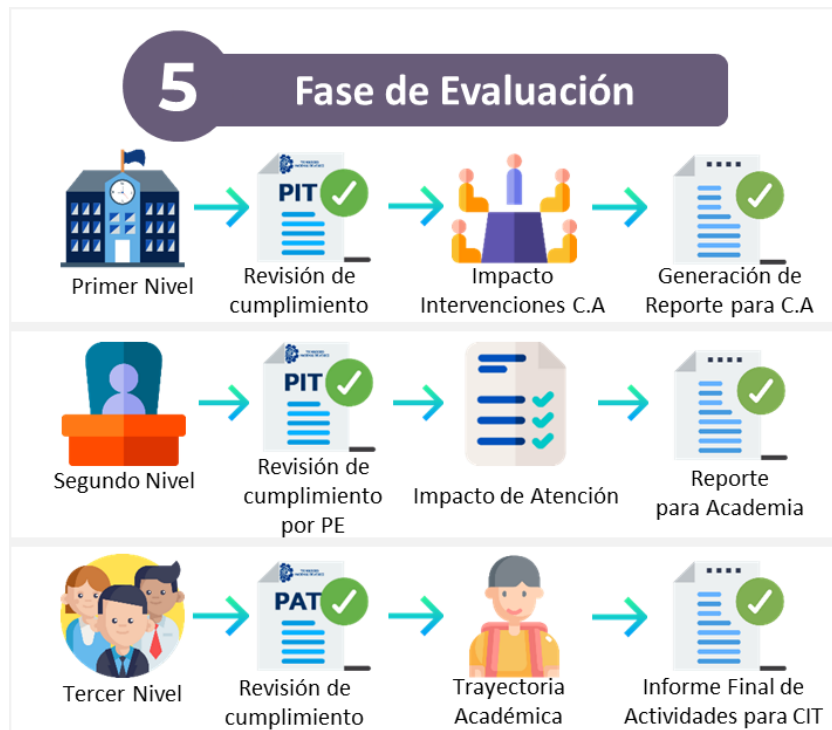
5 Fase de Evaluación

Primer Nivel

PIT

Revisión de cumplimiento

Impacto Intervenciones C.A

Generación de Reporte para C.A

Segundo Nivel

PIT

Revisión de cumplimiento por PE

Impacto de Atención

Reporte para Academia

Tercer Nivel

PAT

Revisión de cumplimiento

Trayectoria Académica

Informe Final de Actividades para CIT